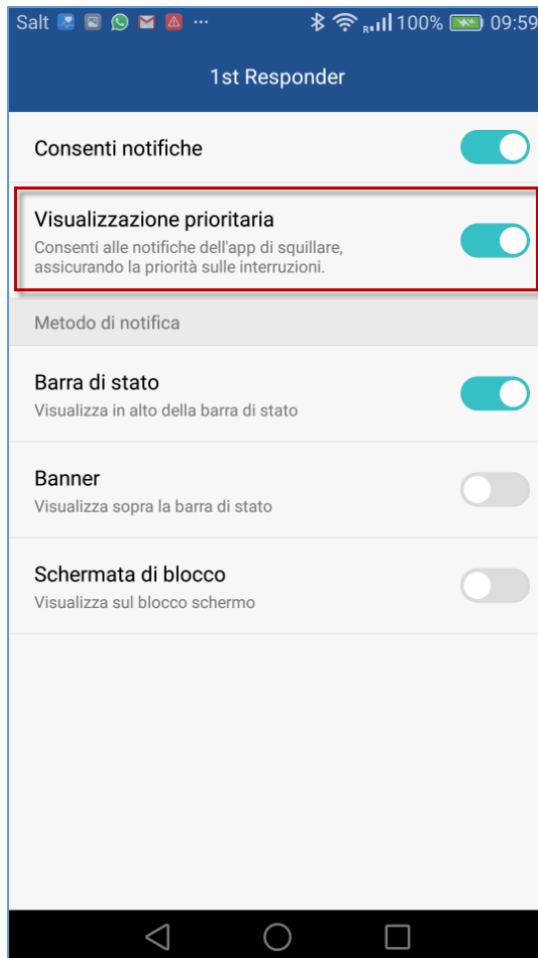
Salt ... 100% 09:59

1st Responder

Consenti notifiche

Visualizzazione prioritaria
Consenti alle notifiche dell'app di squillare, assicurando la priorità sulle interruzioni.

Metodo di notifica

Barra di stato
Visualizza in alto della barra di stato

Banner
Visualizza sopra la barra di stato

Schermata di blocco
Visualizza sul blocco schermo